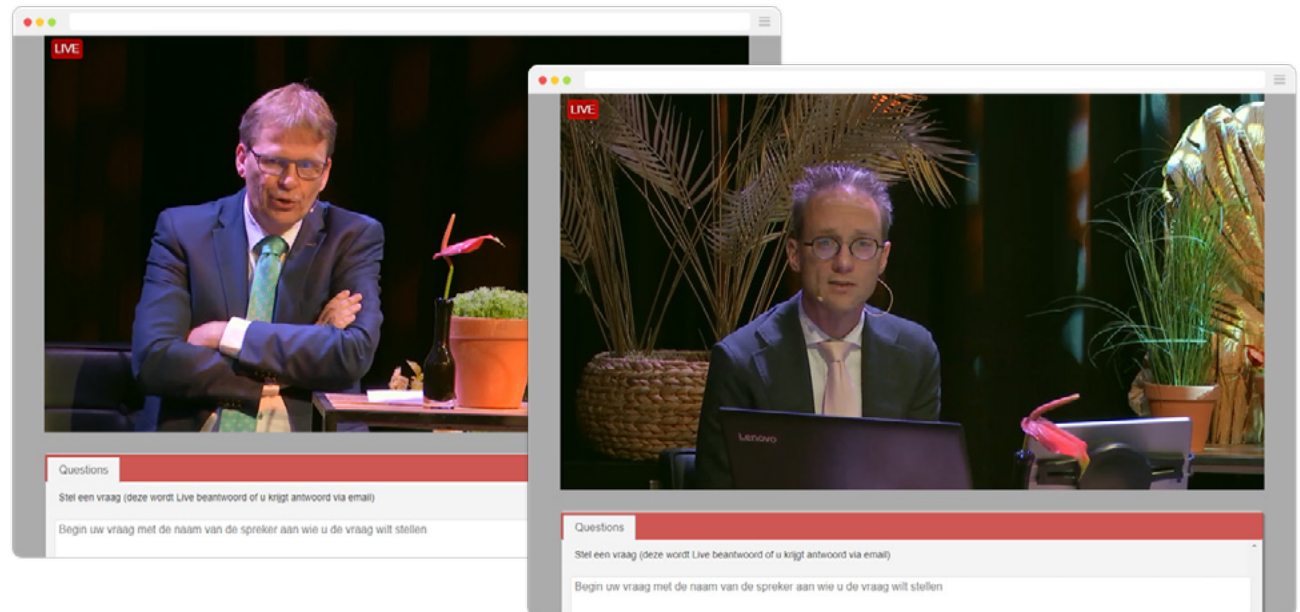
LIVE

Questions

Stel een vraag (deze wordt Live beantwoord of u krijgt antwoord via email)

Begin uw vraag met de naam van de spreker aan wie u de vraag wilt stellen

LIVE

Lenovo

Questions

Stel een vraag (deze wordt Live beantwoord of u krijgt antwoord via email)

Begin uw vraag met de naam van de spreker aan wie u de vraag wilt stellen